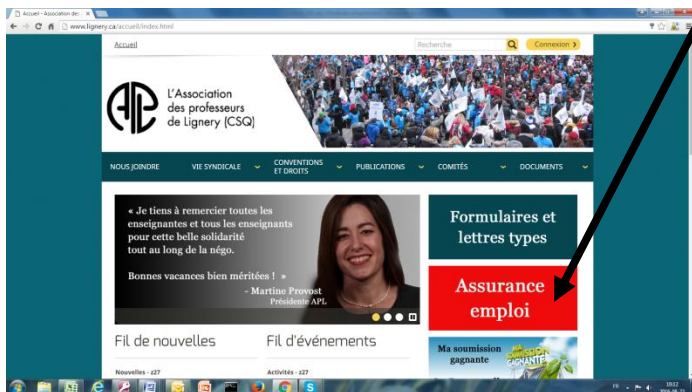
Accueil - Association de ×

www.lignery.ca/accueil/index.html

Accueil

Recherche

Connexion ›

L'Association des professeurs de Lignery (CSQ)

NOUS JOINDRE

VIE SYNDICALE

CONVENTIONS ET DROITS

PUBLICATIONS

COMITÉS

DOCUMENTS

« Je tiens à remercier toutes les enseignantes et tous les enseignants pour cette belle solidarité tout au long de la négo.

Bonnes vacances bien méritées ! »

- Martine Provost
Présidente APL

Formulaires et lettres types

Assurance emploi

Ma soumission gagnante

Fil de nouvelles

Fil d'événements

Nouvelles - z27

Activités - z27

FR

18:12